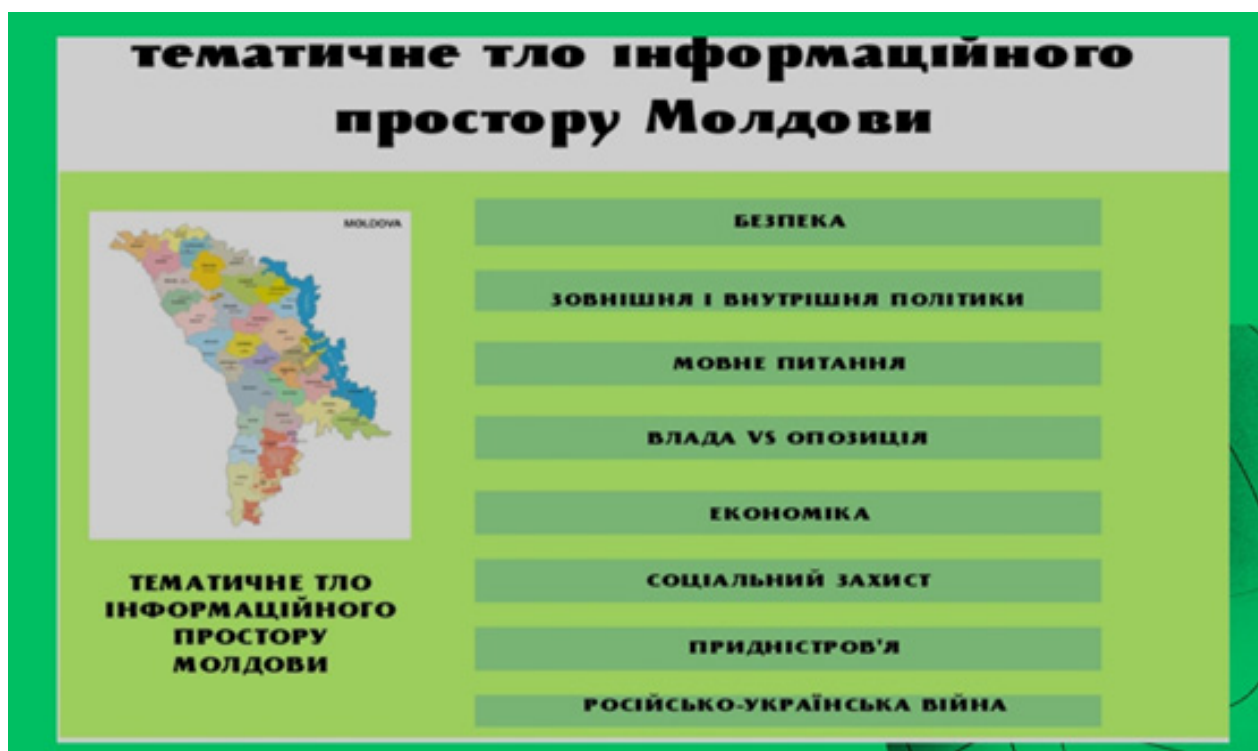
тематичне тло інформаційного простору Молдови

MOLDOVA

ТЕМАТИЧНЕ ТЛО ІНФОРМАЦІЙНОГО ПРОСТОРУ МОЛДОВИ

БЕЗПЕКА

ЗОВНІШНЯ І ВНУТРІШНЯ ПОЛІТИКИ

МОВНЕ ПИТАННЯ

ВЛАДА VS ОПОЗИЦІЯ

ЕКОНОМІКА

СОЦІАЛЬНИЙ ЗАХИСТ

ПРИДНІСТРОВ'Я

РОСІЙСЬКО-УКРАЇНСЬКА ВІЙНА